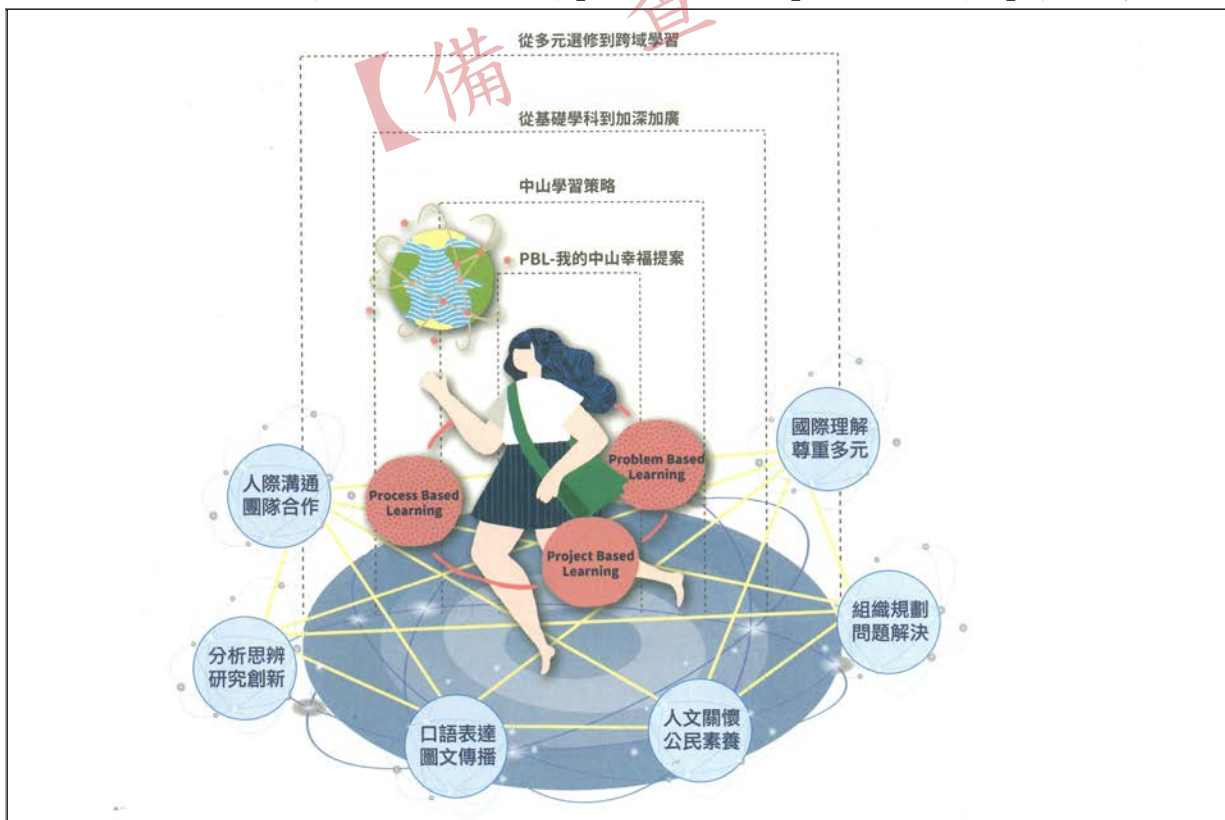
【備

從多元選修到跨域學習

從基礎學科到加深加廣

中山學習策略

PBL-我的中山幸福提案

Process Based Learning

Problem Based Learning

Project Based Learning

人際溝通
團隊合作

國際理解
尊重多元

組織規劃
問題解決

分析思辨
研究創新

口語表達
圖文傳播

人文關懷
公民素養